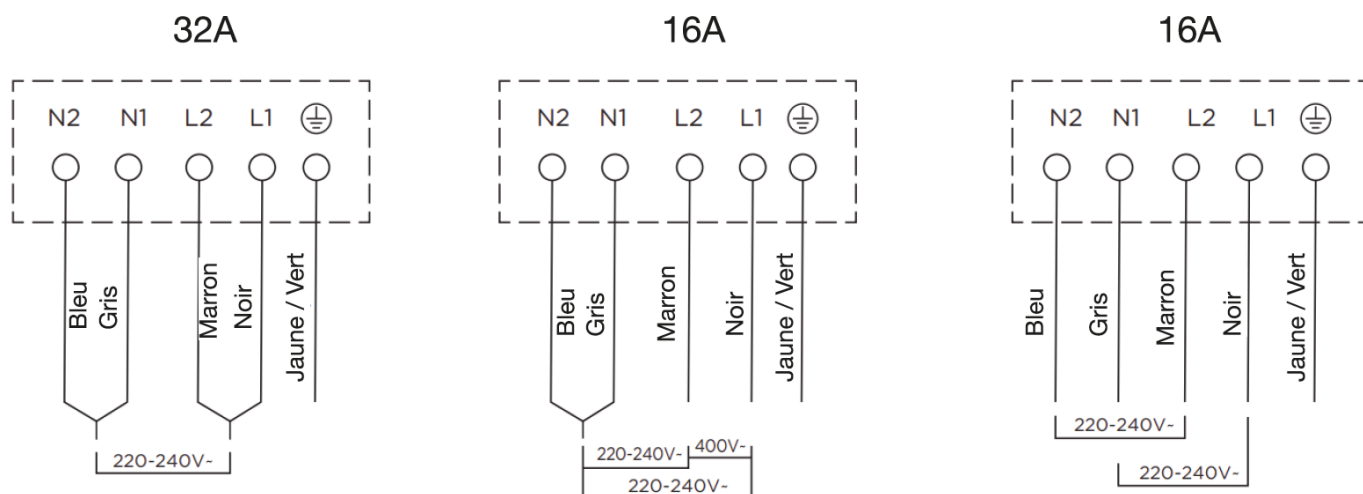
32A

N2 N1 L2 L1 ⏚

Bleu
Gris
Marron
Noir
Jaune / Vert

220-240V~

16A

N2 N1 L2 L1 ⏚

Bleu
Gris
Marron
Noir
Jaune / Vert

220-240V~
400V~
220-240V~

16A

N2 N1 L2 L1 ⏚

Bleu
Gris
Marron
Noir
Jaune / Vert

220-240V~
220-240V~